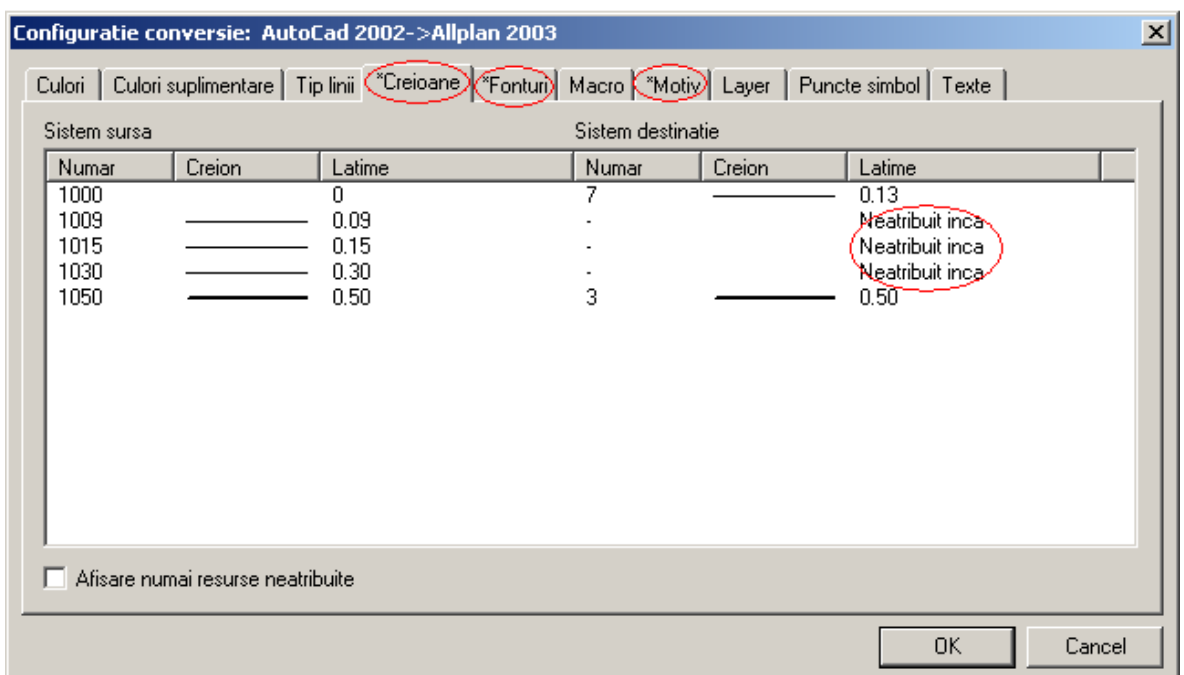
Configuratie conversie: AutoCad 2002->Allplan 2003

Culori | Culori suplimentare | Tip linii | *Creioane | *Fonturi | Macro | *Motiv | Layer | Puncte simbol | Texte

Sistem sursa

Sistem destinatie

| Numar | Creion | Latime | Numar | Creion | Latime |
|---|---|---|---|---|---|
| 1000 | | 0 | 7 | | 0.13 |
| 1009 | | 0.09 | - | | Neatribuit inca |
| 1015 | | 0.15 | - | | Neatribuit inca |
| 1030 | | 0.30 | - | | Neatribuit inca |
| 1050 | | 0.50 | 3 | | 0.50 |

Afisare numai resurse neatribuite

OK

Cancel